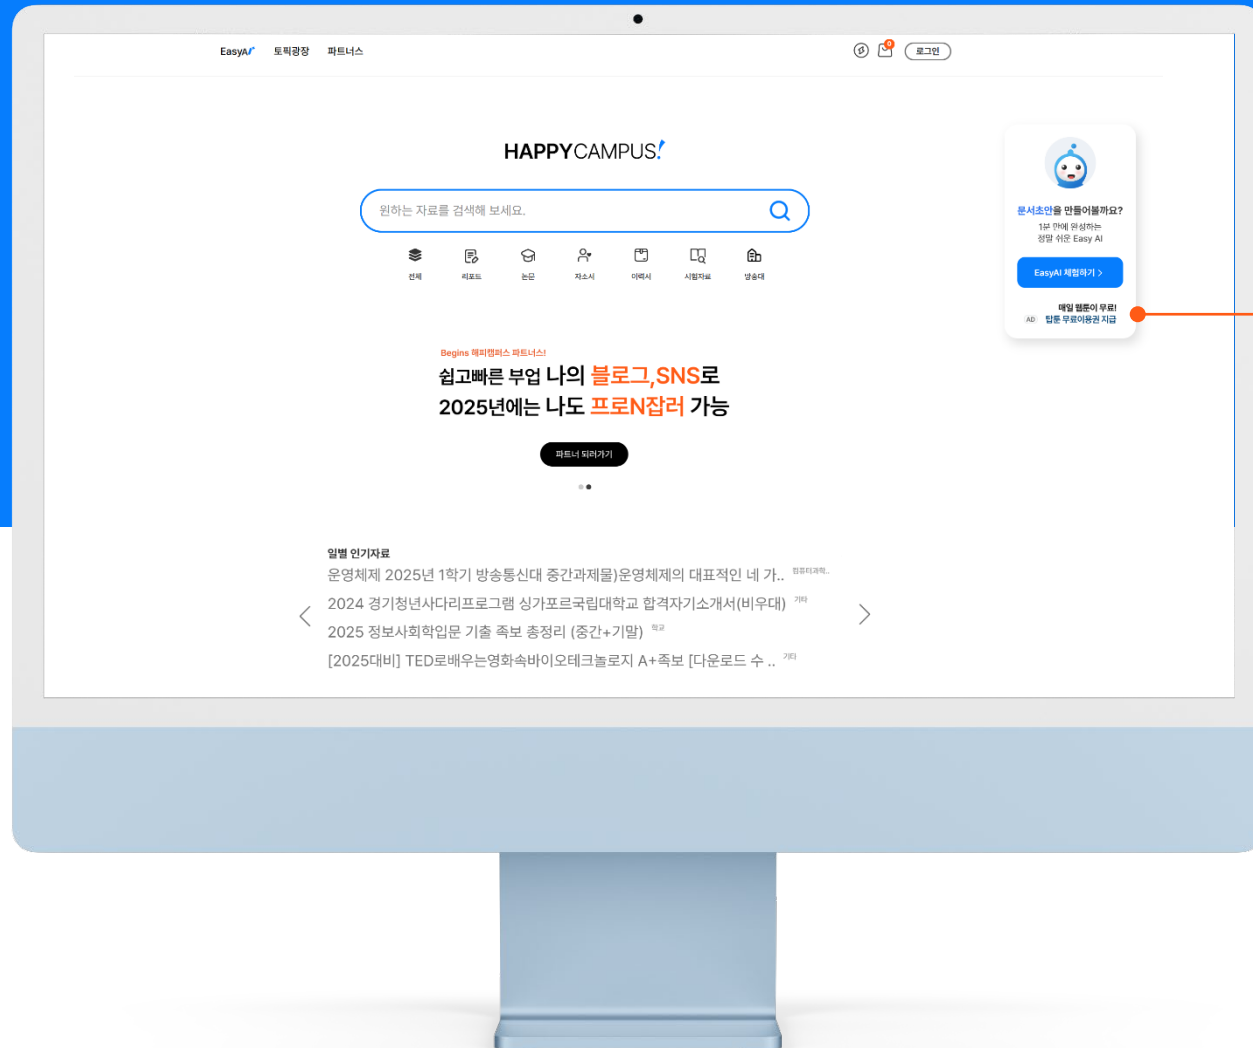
EasyAI 토픽광장 파트너스

로그인

HAPPYCAMPUS!

원하는 자료를 검색해 보세요.

전체 리포트 논문 자소서 이력서 시험자료 방송대

문서초안을 만들어볼까요?
1분 만에 완성하는
정말 쉬운 Easy AI

EasyAI 체험하기 >

매일 웹툰이 무료!
AD 탑툰 무료이용권 지급

Begins 해피캠퍼스 파트너스!
쉽고빠른 부업 나의 블로그,SNS로
2025년에는 나도 프로N잡러 가능

파트너 되러가기

일별 인기자료
운영체제 2025년 1학기 방송통신대 중간과제물)운영체제의 대표적인 네 가.. 컴퓨터과학..
2024 경기청년사다리프로그램 싱가포르국립대학교 합격자기소개서(비우대) 기타
2025 정보사회학입문 기출 족보 총정리 (중간+기말) 학교
[2025대비] TED로배우는영화속바이오테크놀로지 A+족보 [다운로드 수 .. 기타